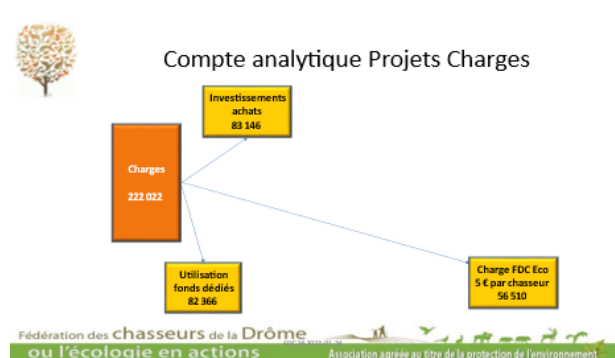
Compte analytique Projets Charges

Investissements achats
83 146

Charges

222 022

Utilisation fonds dédiés
82 366

Charge FDC Eco
5 € par chasseur
56 510

Fédération des chasseurs de la Drôme
ou l'écologie en actions
Association agréée au titre de la protection de l'environnement